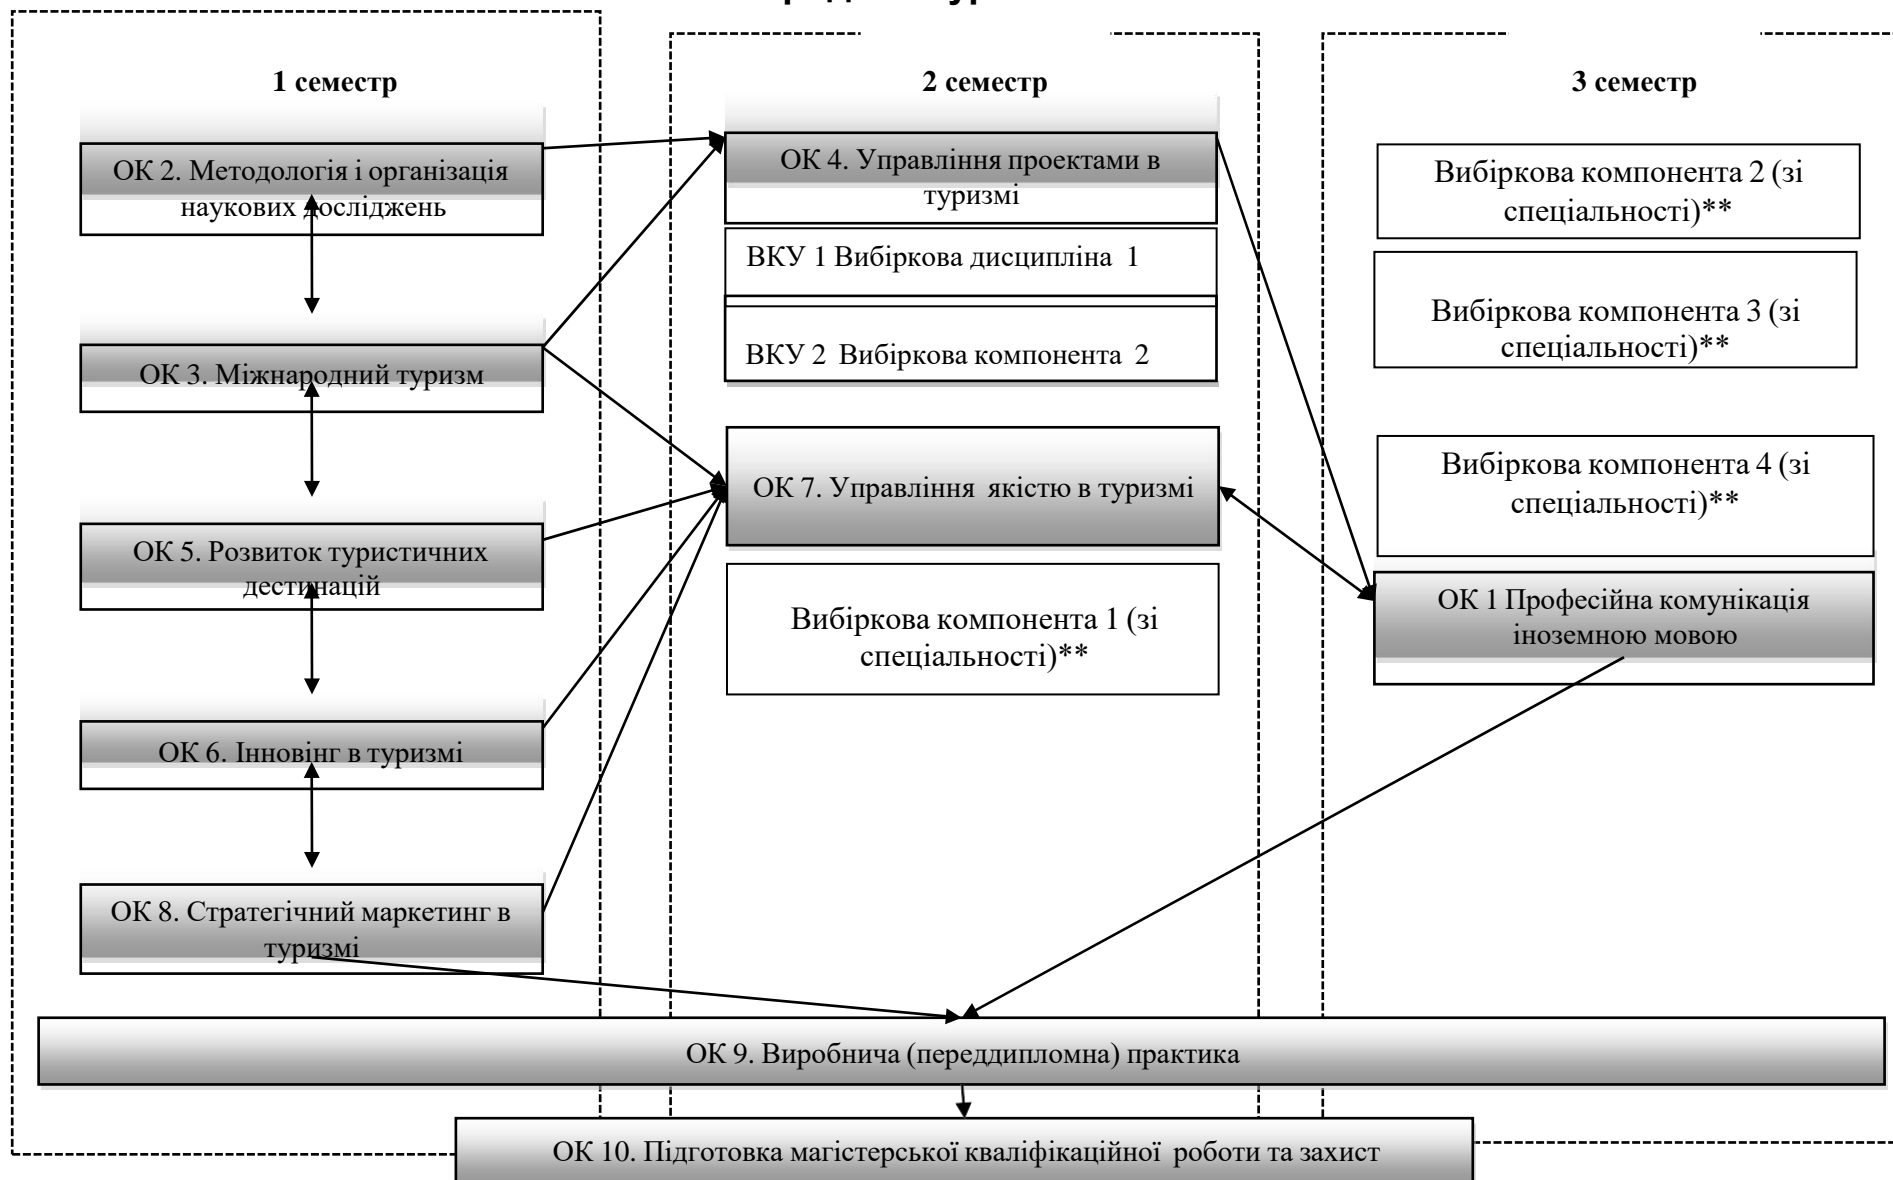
1 семестр

ОК 2. Методологія і організація наукових досліджень

ОК 3. Міжнародний туризм

ОК 5. Розвиток туристичних дестинацій

ОК 6. Інновінг в туризмі

ОК 8. Стратегічний маркетинг в туризмі

2 семестр

ОК 4. Управління проектами в туризмі

ВКУ 1 Вибіркова дисципліна 1

ВКУ 2 Вибіркова компонента 2

ОК 7. Управління якістю в туризмі

Вибіркова компонента 1 (зі спеціальності)**

3 семестр

Вибіркова компонента 2 (зі спеціальності)**

Вибіркова компонента 3 (зі спеціальності)**

Вибіркова компонента 4 (зі спеціальності)**

ОК 1 Професійна комунікація іноземною мовою

ОК 9. Виробнича (переддипломна) практика

ОК 10. Підготовка магістерської кваліфікаційної роботи та захист